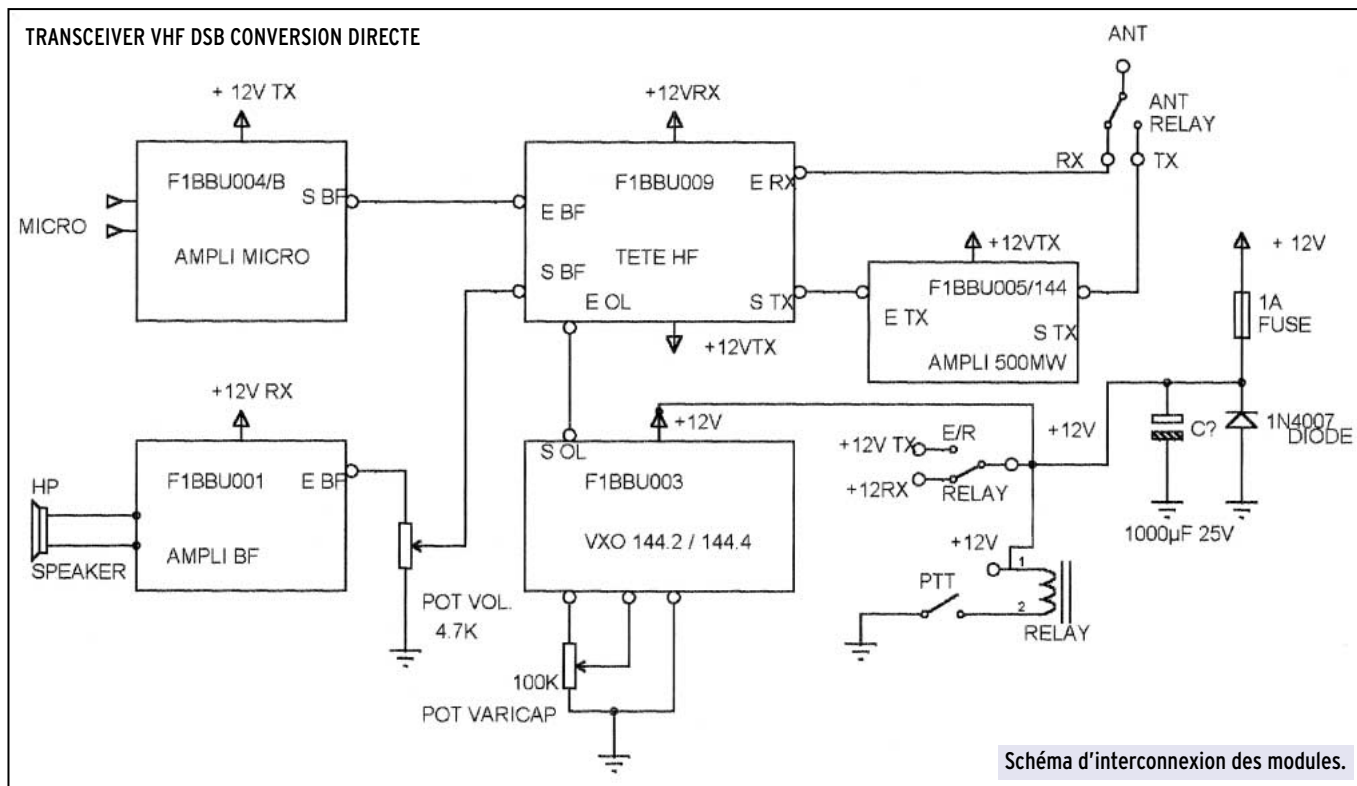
TRANSCEIVER VHF DSB CONVERSION DIRECTE

+ 12V TX

F1BBU004/B

S BF

MICRO

AMPLI MICRO

+12VRX

F1BBU009

E BF

E RX

TETE HF

S BF

E OL

S TX

+12VTX

ANT

ANT RELAY

RX

TX

+12VTX

F1BBU005/144

E TX

S TX

AMPLI 500MW

+ 12V

1A FUSE

+12V RX

F1BBU001

E BF

HP

SPEAKER

AMPLI BF

POT VOL. 4.7K

+12V

S OL

F1BBU003

VXO 144.2 / 144.4

100K

POT VARICAP

+12V TX

E/R

+12RX

RELAY

+12V

+12V

1

2

PTT

RELAY

C?

1000µF 25V

1N4007 DIODE

Schéma d'interconnexion des modules.